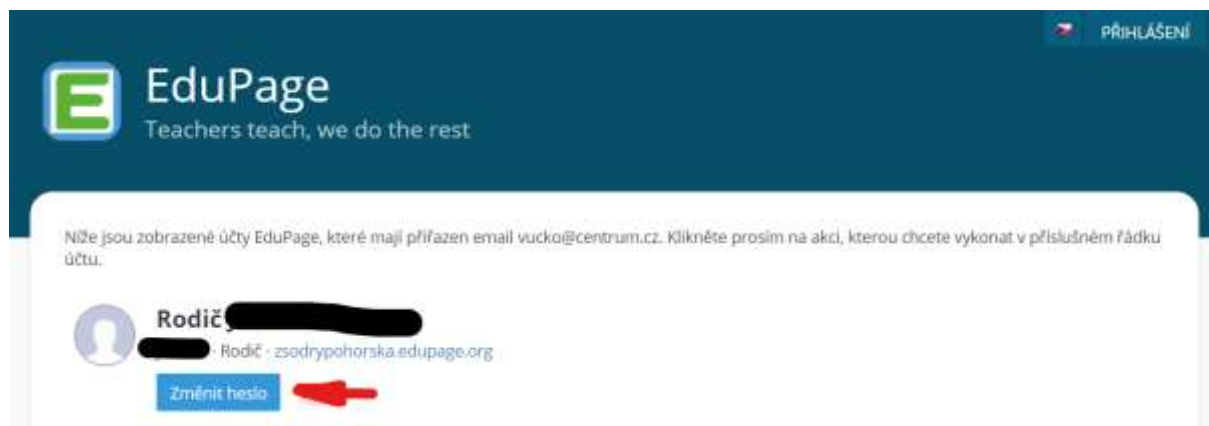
PŘIHLÁŠENÍ

E

EduPage

Teachers teach, we do the rest

Níže jsou zobrazené účty EduPage, které mají přiřazen email vucko@centrum.cz. Klikněte prosím na akci, kterou chcete vykonat v příslušném řádku účtu.

Rodič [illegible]

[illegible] · Rodič · zsodrypohorska.edupage.org

Změnit heslo